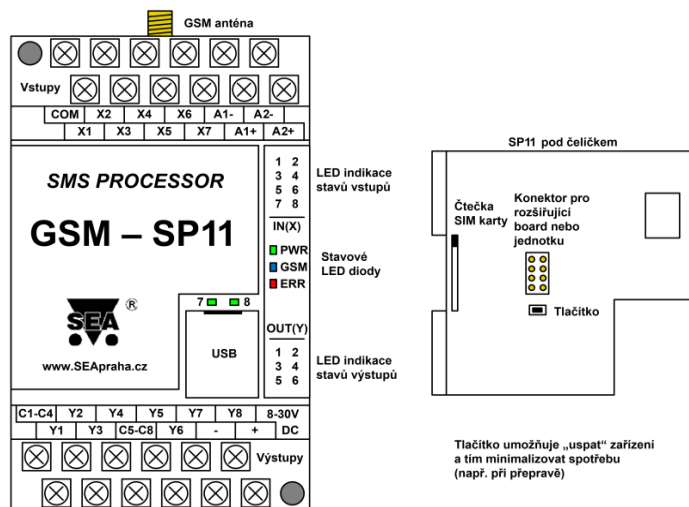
GSM anténa

Vstupy

| COM | X2 | X4 | X6 | A1- | A2- |
|---|---|---|---|---|---|
| X1 | X3 | X5 | X7 | A1+ | A2+ |

SMS PROCESSOR

GSM – SP11

SEA ®

www.SEApraha.cz

1 2
3 4
5 6
7 8
IN(X)

LED indikace stavů vstupů

PWR
GSM
ERR

Stavové LED diody

7 8

USB

OUT(Y)
1 2
3 4
5 6

LED indikace stavů výstupů

| C1-C4 | Y2 | Y4 | Y5 | Y7 | Y8 | 8-30V |
|---|---|---|---|---|---|---|
| Y1 | Y3 | C5-C8 | Y6 | - | + | DC |

Výstupy

SP11 pod čelíčkem

Čtečka SIM karty

Konektor pro rozšiřující board nebo jednotku

Tlačítko

Tlačítko umožňuje „uspat" zařízení a tím minimalizovat spotřebu (např. při přepravě)